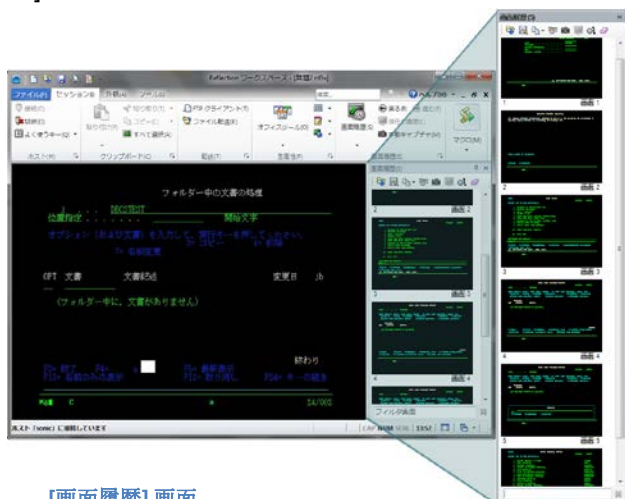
Reflection ワークスペース - [無題1.rdx]

ファイル(F) セッション(S) 外観(A) ツール(T)

ヘルプ(H)

接続(C)

切断(D)

よくあるキー(Q)

ホスト(H)

貼り付け(P)

切り取り(T)

コピー(C)

すべて選択(A)

クリップボード(C)

FTP クライアント(F)

ファイル転送(F)

転送(T)

オフィスツール(O)

画面履歴(S)

記録(R)

マクロ(M)

フォルダー中の文書の処理

位置指定 . . . . . . DOCSTEST

開始文字

オプション（および文書）を入力して，実行キーを押してください。

OPT 文書 文書記述 変更日

（フォルダー中に，文書がありません）

終わり

F3= 終了

F5= 最新表示

F12= 取り消し

画面履歴

画面 1

画面 2

画面 3

画面 4

画面 5

フィルタ画面

ホスト（'sonic'）に接続しています

[画面履歴] 画面